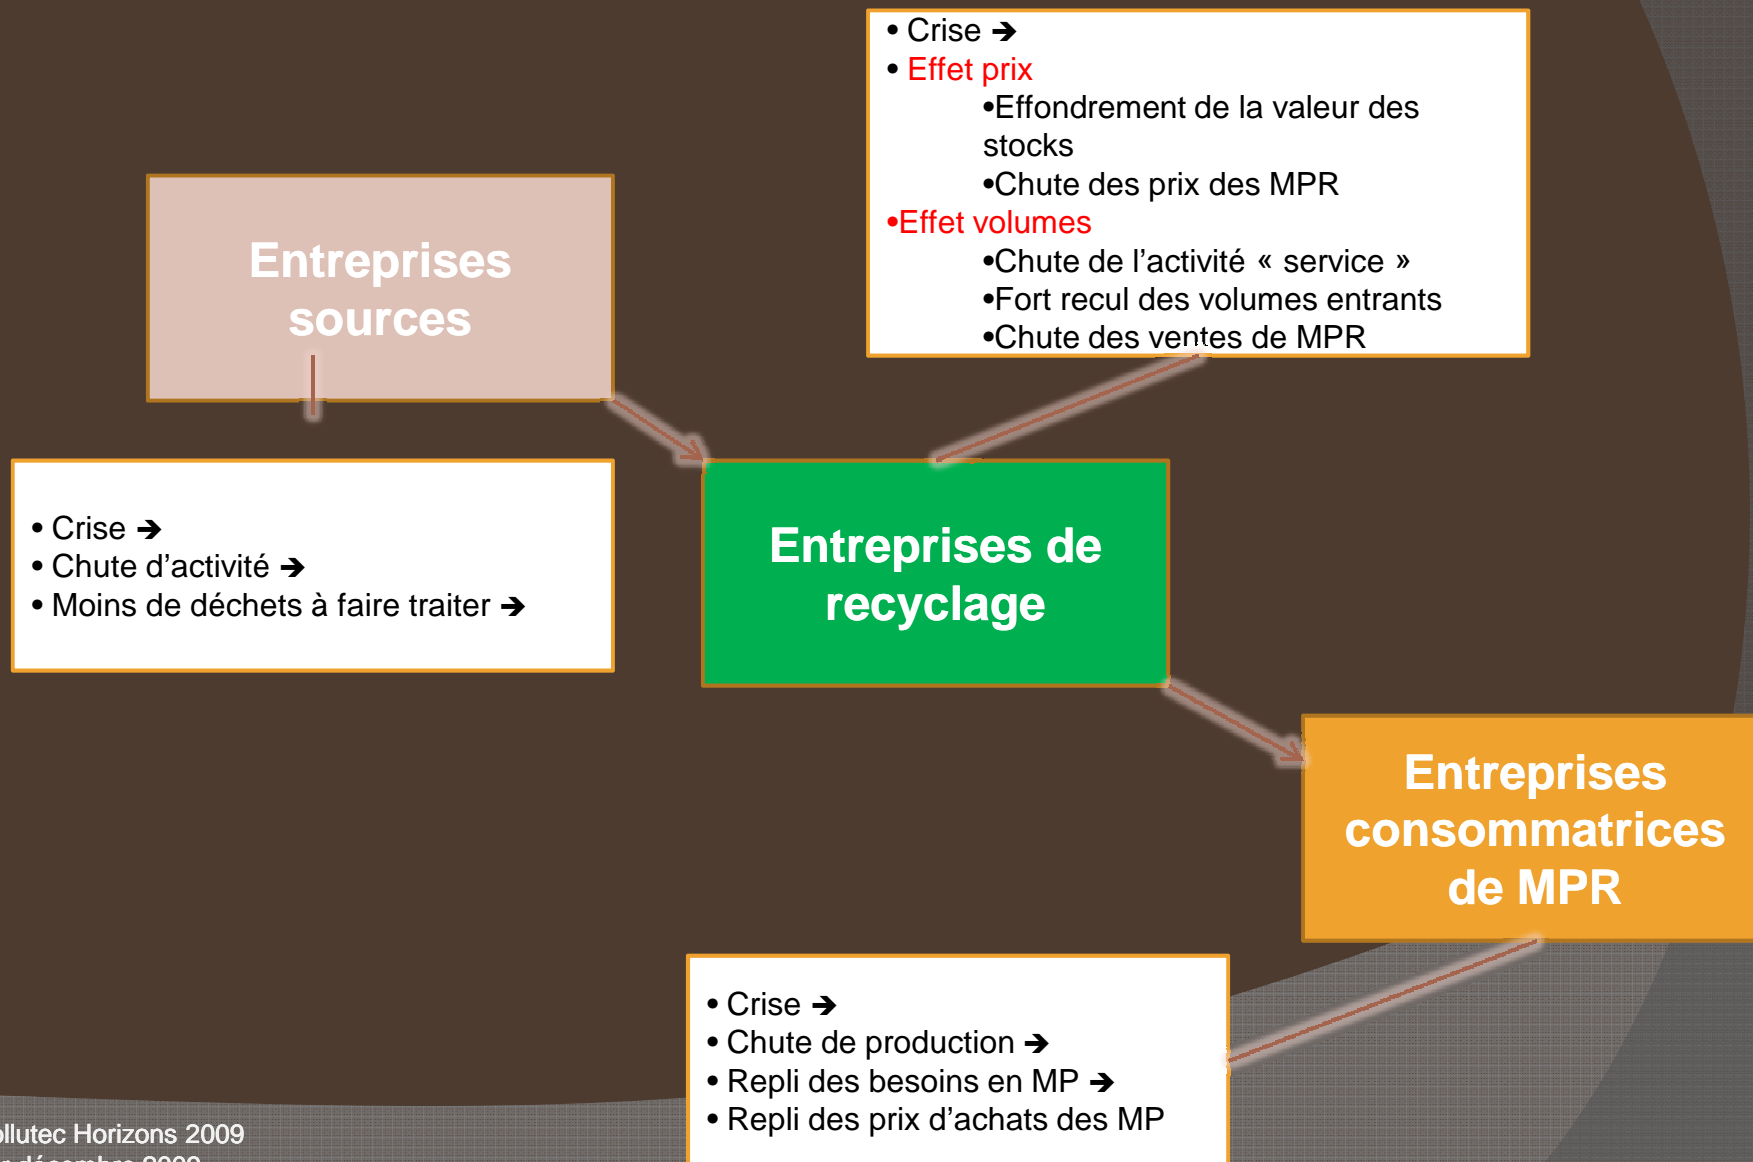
• Crise ➔
• Effet prix
•Effondrement de la valeur des stocks
•Chute des prix des MPR
•Effet volumes
•Chute de l'activité « service »
•Fort recul des volumes entrants
•Chute des ventes de MPR

Entreprises sources

• Crise ➔
• Chute d'activité ➔
• Moins de déchets à faire traiter ➔

Entreprises de recyclage

Entreprises consommatrices de MPR

• Crise ➔
• Chute de production ➔
• Repli des besoins en MP ➔
• Repli des prix d'achats des MP

llutec Horizons 2009
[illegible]